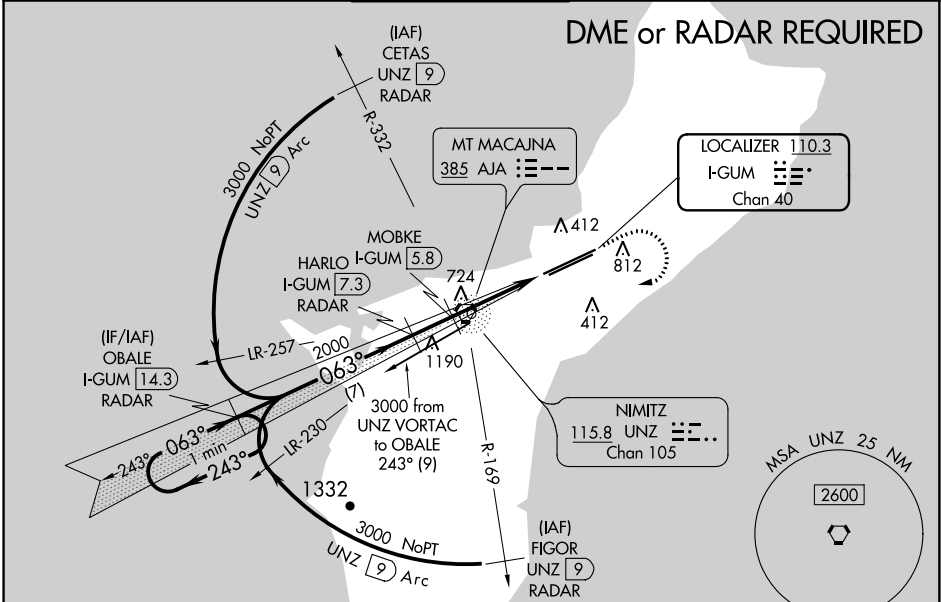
DME or RADAR REQUIRED

(IAF)
CETAS
UNZ 9
RADAR

R-332

3000 NoPT
UNZ 9 Arc

MT MACAJNA
385 AJA

LOCALIZER 110.3
I-GUM
Chan 40

412

812

412

MOBKE
I-GUM 5.8

HARLO
I-GUM 7.3
RADAR

724

(IF/IAF)
OBALE
I-GUM 14.3
RADAR

LR-257

2000

063°

1190

3000 from
UNZ VORTAC
to OBALE
243° (9)

(7)

LR-230

243°

063°

1 min

243°

1332

R-169

NIMITZ
115.8 UNZ
Chan 105

MSA UNZ 25 NM

2600

3000 NoPT
UNZ 9 Arc

(IAF)
FIGOR
UNZ 9
RADAR